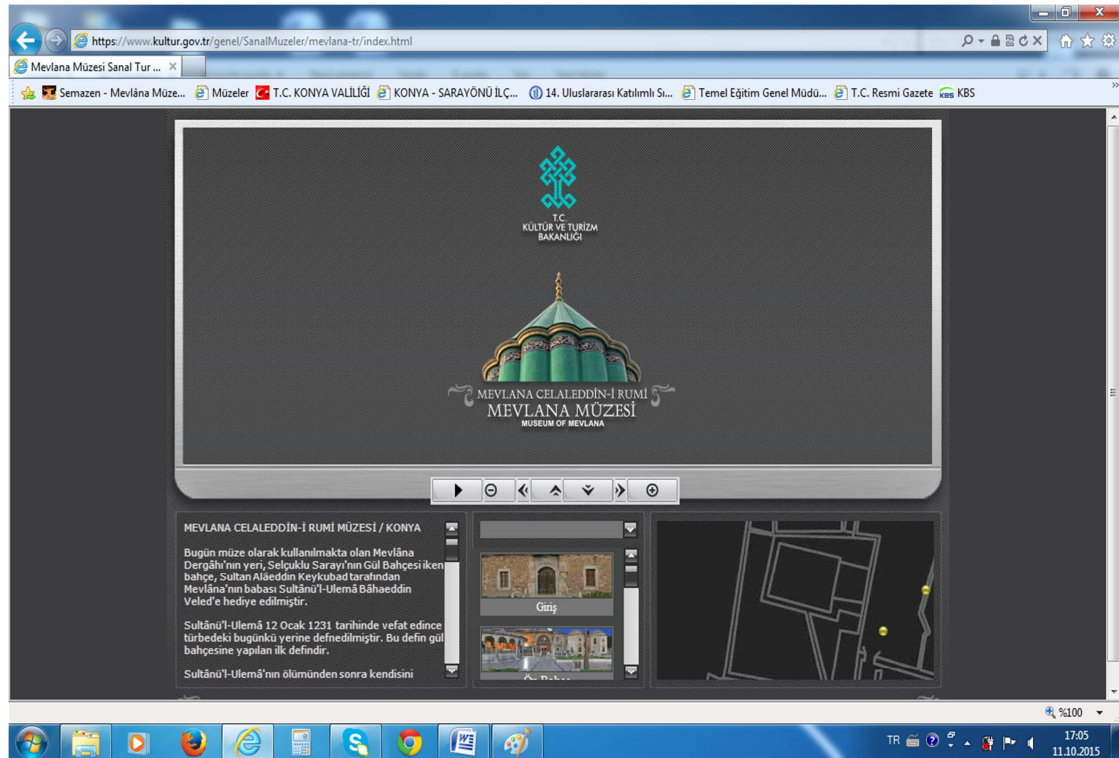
https://www.kultur.gov.tr/genel/SanalMuzeler/mevlana-tr/index.html

Mevlana Müzesi Sanal Tur ...

Semazen - Mevlâna Müze... Müzeler T.C. KONYA VALİLİĞİ KONYA - SARAYÖNÜ İLÇ... 14. Uluslararası Katılımlı Sı... Temel Eğitim Genel Müdü... T.C. Resmi Gazete KBS

T.C.
KÜLTÜR VE TURİZM
BAKANLIĞI

MEVLANA CELALEDDİN-İ RUMİ
MEVLANA MÜZESİ
MUSEUM OF MEVLANA

MEVLANA CELALEDDİN-İ RUMİ MÜZESİ / KONYA

Bugün müze olarak kullanılmakta olan Mevlâna Dergâhı'nın yeri, Selçuklu Sarayı'nın Gül Bahçesi iken bahçe, Sultan Alâeddin Keykubad tarafından Mevlâna'nın babası Sultânü'l-Ulemâ Bâhaeddin Veled'e hediye edilmiştir.

Sultânü'l-Ulemâ 12 Ocak 1231 tarihinde vefat edince türbedeki bugünkü yerine defnedilmiştir. Bu defin gül bahçesine yapılan ilk defindir.

Sultânü'l-Ulemâ'nın ölümünden sonra kendisini

Giriş

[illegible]

%100

TR

17:05
11.10.2015